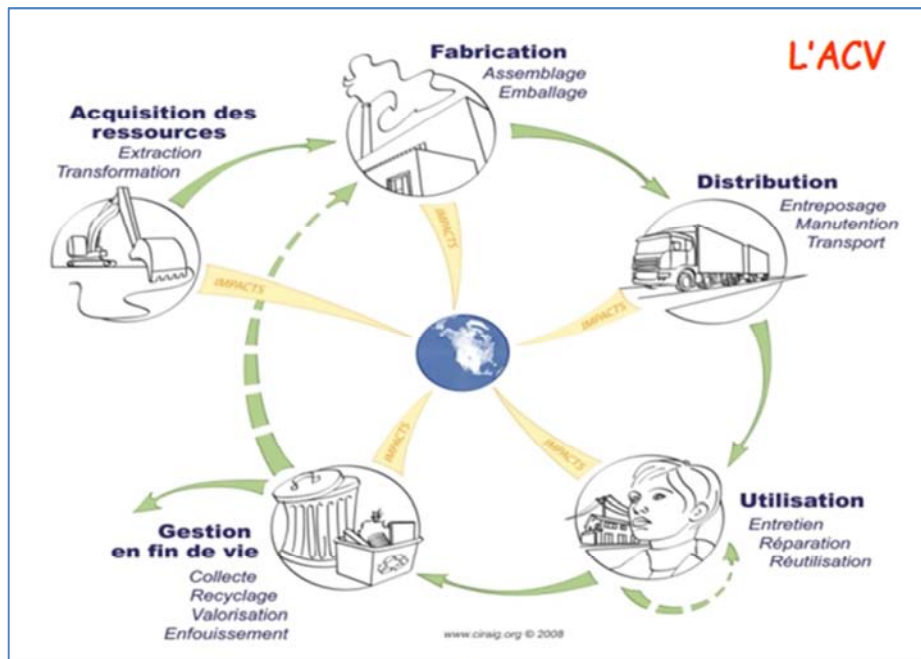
L'ACV

Fabrication
Assemblage
Emballage

Acquisition des ressources
Extraction
Transformation

Distribution
Entreposage
Manutention
Transport

IMPACTS

IMPACTS

IMPACTS

IMPACTS

IMPACTS

Utilisation
Entretien
Réparation
Réutilisation

Gestion en fin de vie
Collecte
Recyclage
Valorisation
Enfouissement

www.ciraig.org © 2008